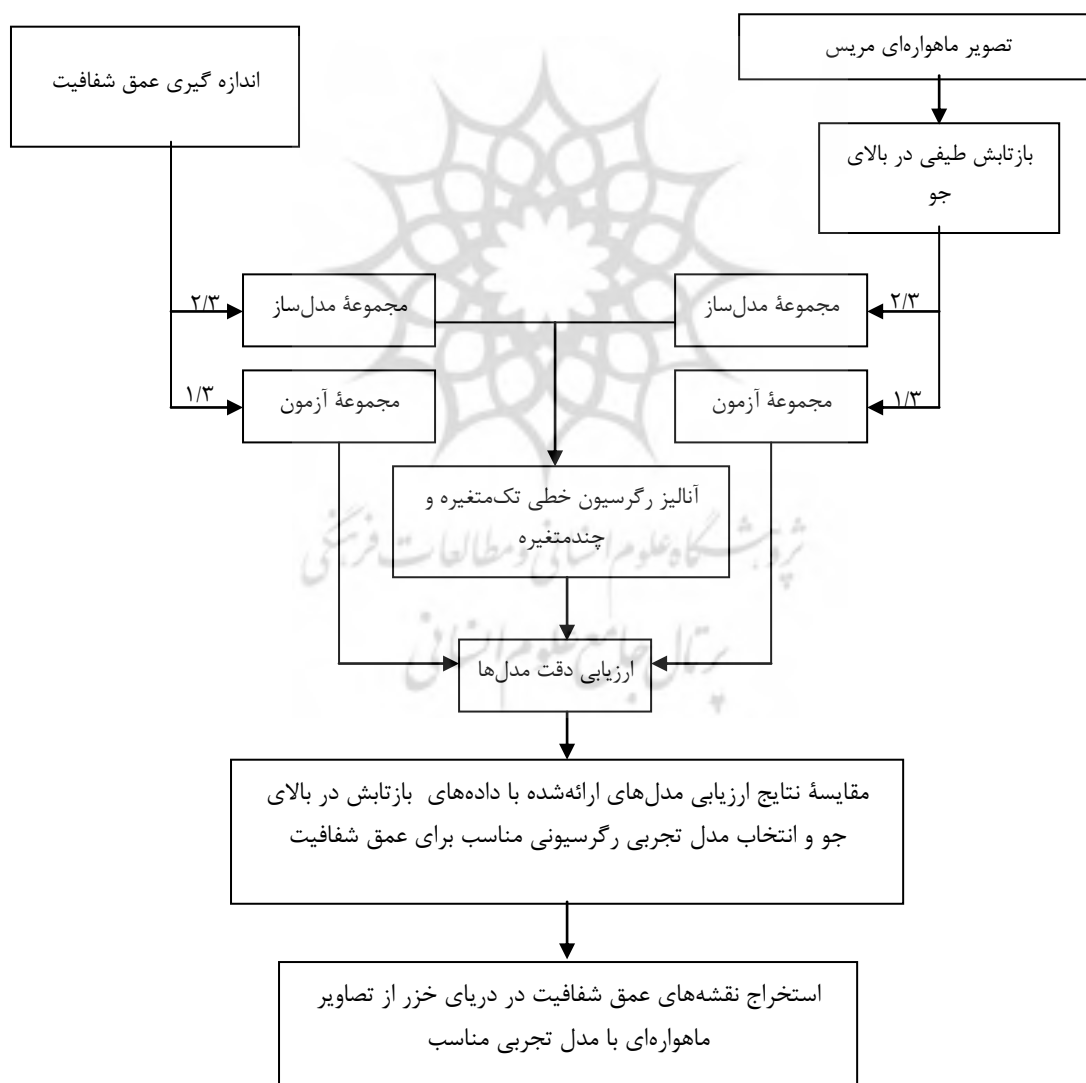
تصویر ماهواره‌ای مریس

اندازه گیری عمق شفافیت

بازتابش طیفی در بالای جو

۲/۳

مجموعهٔ مدل‌ساز

مجموعهٔ مدل‌ساز

۲/۳

۱/۳

مجموعهٔ آزمون

مجموعهٔ آزمون

۱/۳

آنالیز رگرسیون خطی تک‌متغیره و چندمتغیره

ارزیابی دقت مدل‌ها

مقایسهٔ نتایج ارزیابی مدل‌های ارائه‌شده با داده‌های بازتابش در بالای جو و انتخاب مدل تجربی رگرسیونی مناسب برای عمق شفافیت

استخراج نقشه‌های عمق شفافیت در دریای خزر از تصاویر ماهواره‌ای با مدل تجربی مناسب

پژوهشگاه علوم انسانی و مطالعات فرهنگی

پرتال جامع علوم انسانی